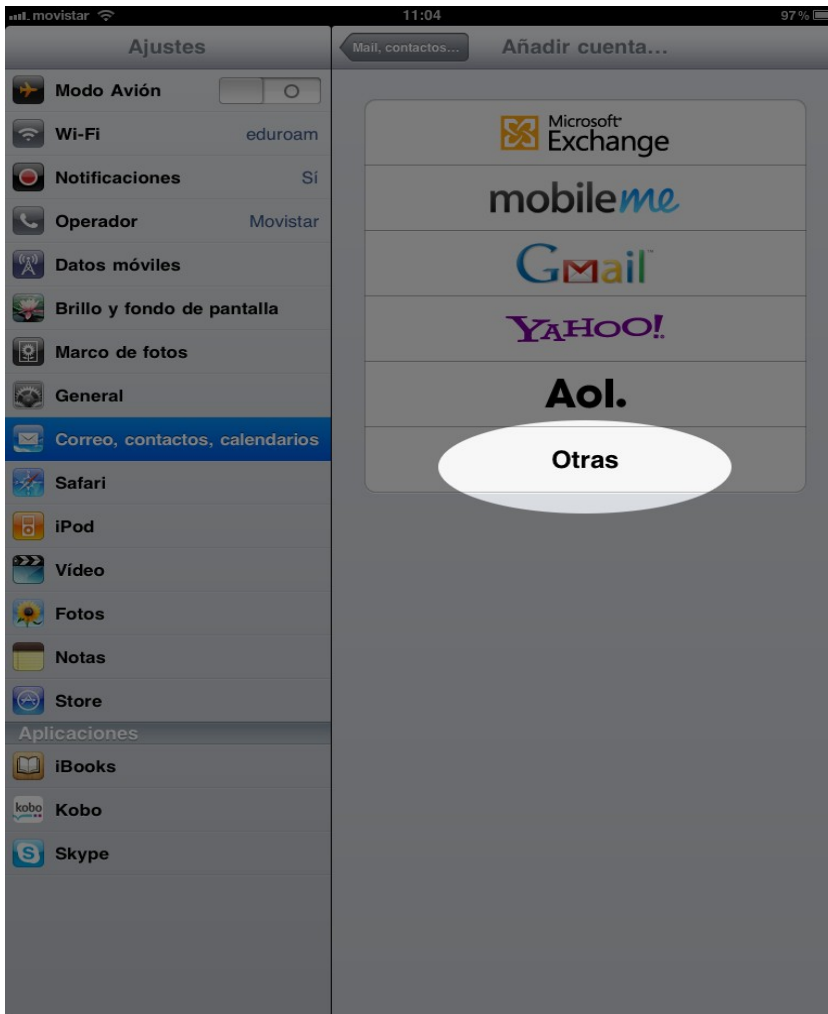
movistar
11:04
97 %

Ajustes
Modo Avión
Wi-Fi eduroam
Notificaciones Sí
Operador Movistar
Datos móviles
Brillo y fondo de pantalla
Marco de fotos
General
Correo, contactos, calendarios
Safari
iPod
Vídeo
Fotos
Notas
Store
Aplicaciones
iBooks
kobo Kobo
Skype

Mail, contactos...
Añadir cuenta...

Microsoft Exchange
mobileme
Gmail
YAHOO!
Aol.
Otras